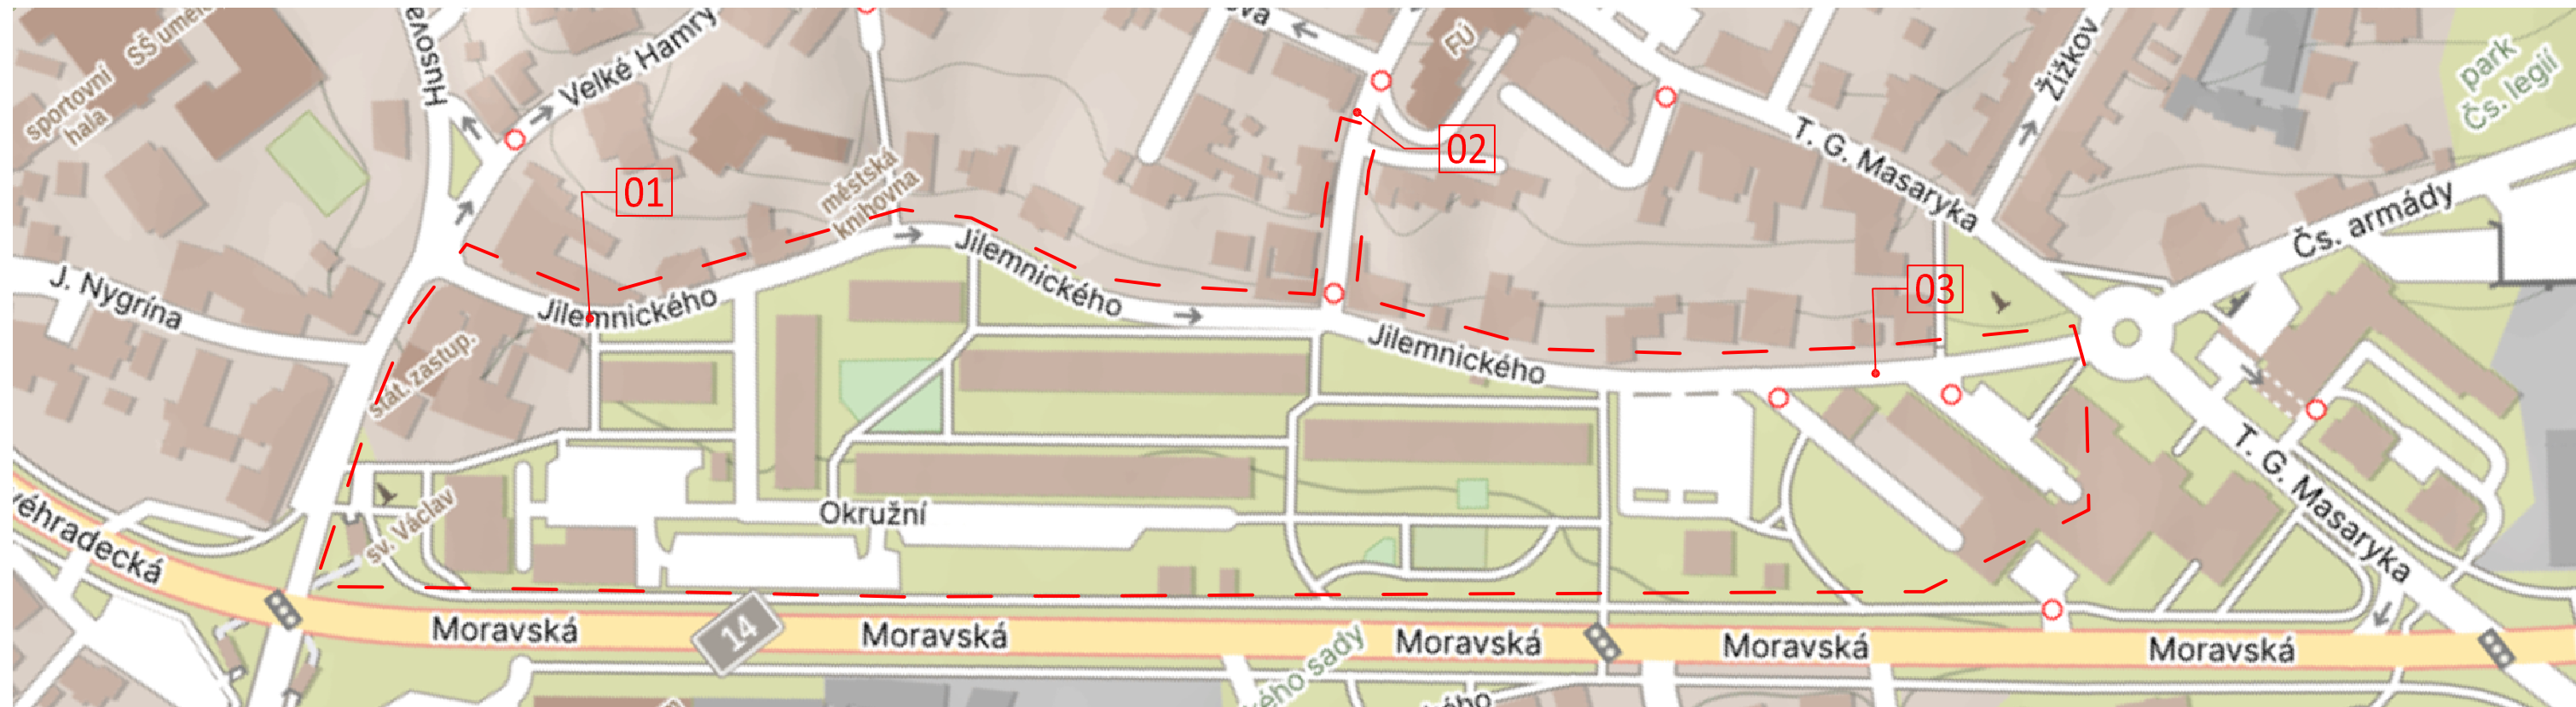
sportovní hala
SŠ umel
Husova
Velké Hamry
městská knihovna
FÚ
va
02
01
T. G. Masaryka
Žižkov
park Čs. legií
Čs. armády
J. Nygrína
Jilemnického
Jilemnického
Jilemnického
03
Stat. zastup.
sv. Václav
Okružní
T. G. Masaryka
véhradecká
Moravská
14
Moravská
Moravská
Moravská
Moravská
ého sady
ého